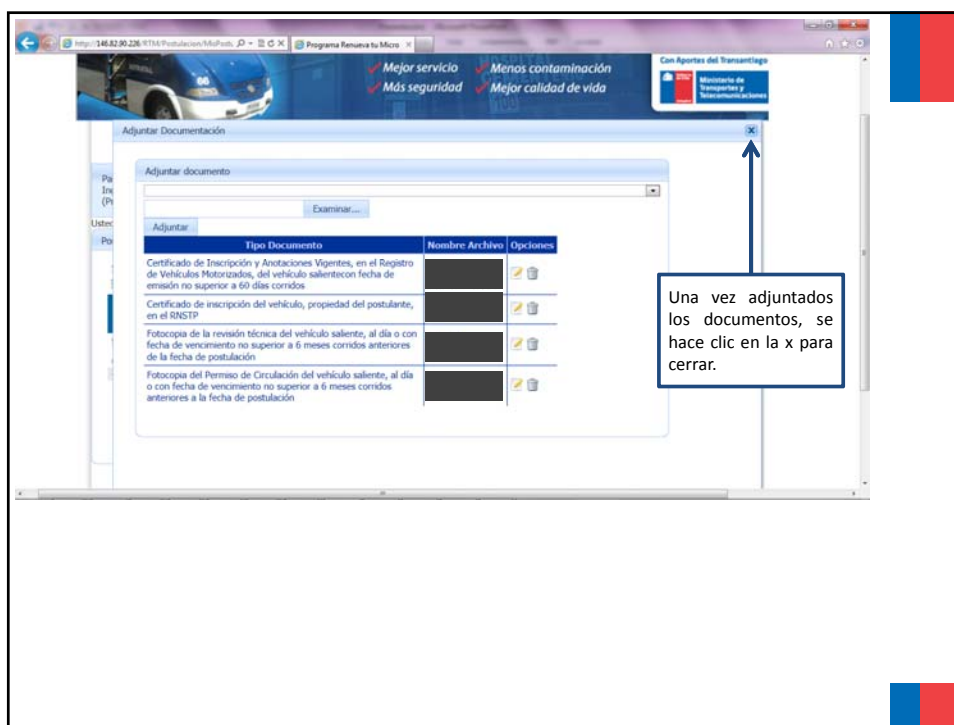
http://146.82.90.226/RTM/Postulacion/MisPostu

Programa Renueva tu Micro

Mejor servicio
Menos contaminación
Más seguridad
Mejor calidad de vida

Con Aportes del Transantiago

Ministerio de Transportes y Telecomunicaciones

Adjuntar Documentación

Adjuntar documento

Examinar...

Adjuntar

| Tipo Documento | Nombre Archivo | Opciones |
|---|---|---|
| Certificado de Inscripción y Anotaciones Vigentes, en el Registro de Vehículos Motorizados, del vehículo salientecon fecha de emisión no superior a 60 días corridos | | |
| Certificado de inscripción del vehículo, propiedad del postulante, en el RNSTP | | |
| Fotocopia de la revisión técnica del vehículo saliente, al día o con fecha de vencimiento no superior a 6 meses corridos anteriores de la fecha de postulación | | |
| Fotocopia del Permiso de Circulación del vehículo saliente, al día o con fecha de vencimiento no superior a 6 meses corridos anteriores a la fecha de postulación | | |

Una vez adjuntados los documentos, se hace clic en la x para cerrar.